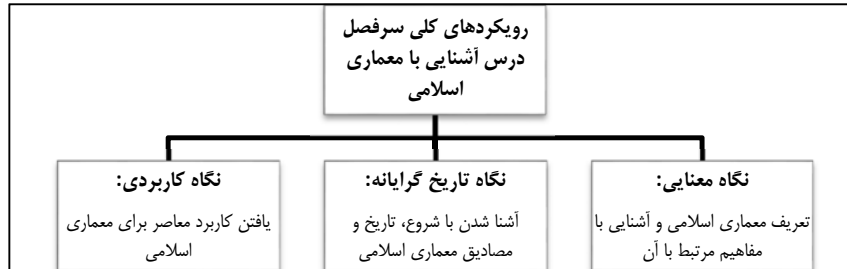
رویکردهای کلی سرفصل درس آشنایی با معماری اسلامی

نگاه معنایی:
تعریف معماری اسلامی و آشنایی با مفاهیم مرتبط با آن

نگاه تاریخ گرایانه:
آشنا شدن با شروع، تاریخ و مصادیق معماری اسلامی

نگاه کاربردی:
یافتن کاربرد معاصر برای معماری اسلامی